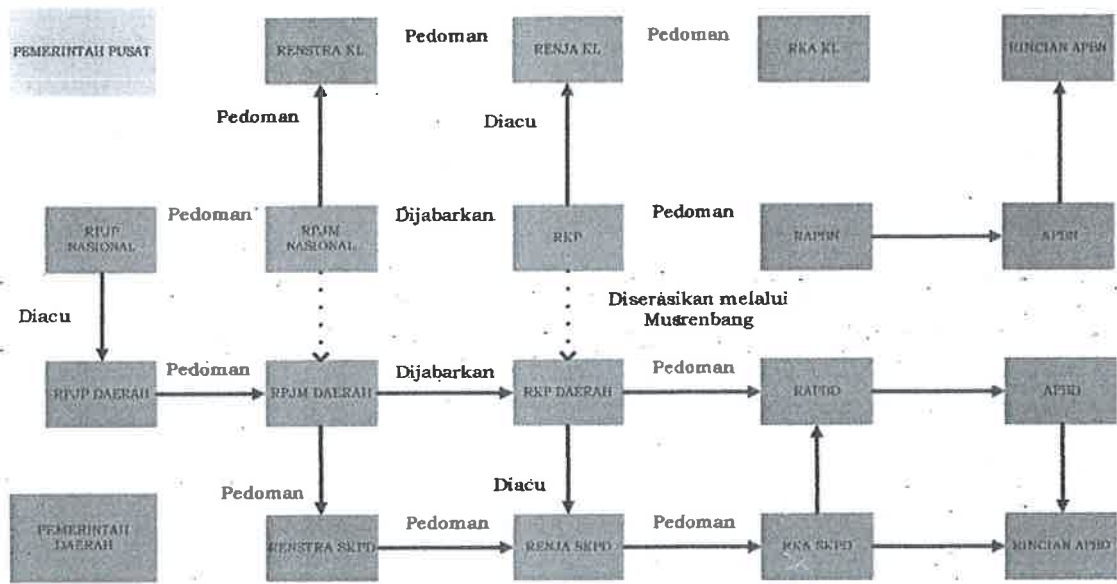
PEMERINTAH PUSAT

RENSTRA KL

Pedoman

RENJA KL

Pedoman

RKA KL

RINCIAN APBN

Pedoman

Diacu

RPJP NASIONAL

Pedoman

RPJM NASIONAL

Dijabarkan

RKP

Pedoman

RAPBN

APBN

Diserasikan melalui Musrenbang

Diacu

RPJP DAERAH

Pedoman

RPJM DAERAH

Dijabarkan

RKP DAERAH

Pedoman

RAPBD

APBD

Pedoman

Diacu

PEMERINTAH DAERAH

RENSTRA SKPD

Pedoman

RENJA SKPD

Pedoman

RKA SKPD

RINCIAN APBD